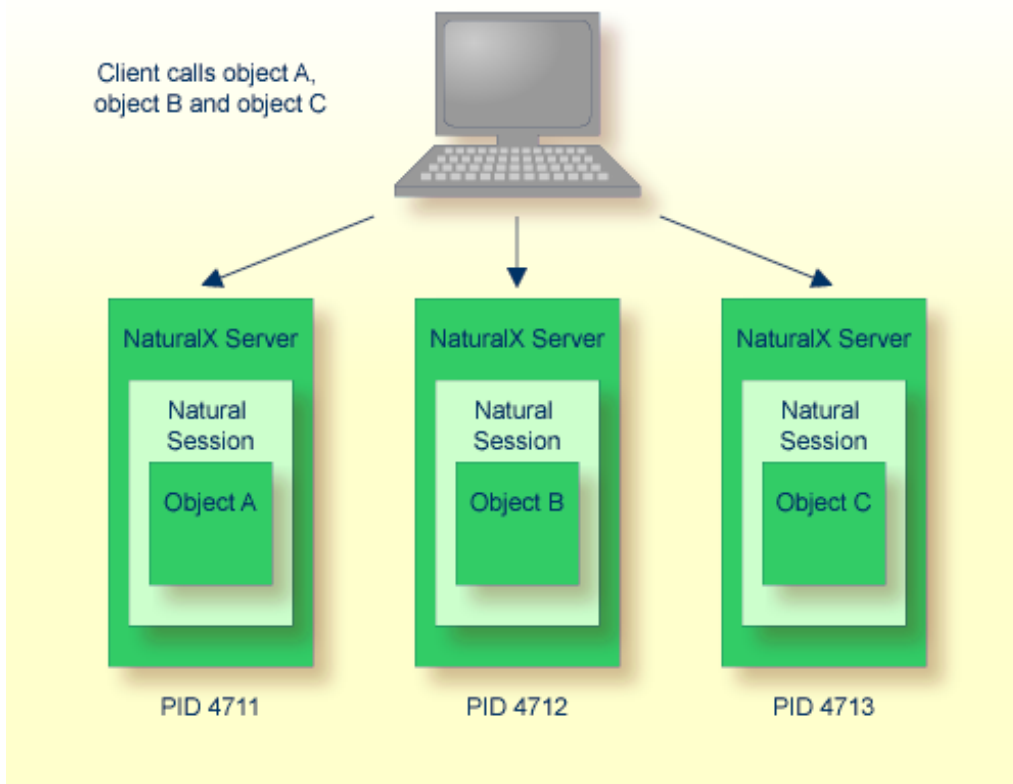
Client calls object A, object B and object C

NaturalX Server

Natural Session

Object A

PID 4711

NaturalX Server

Natural Session

Object B

PID 4712

NaturalX Server

Natural Session

Object C

PID 4713